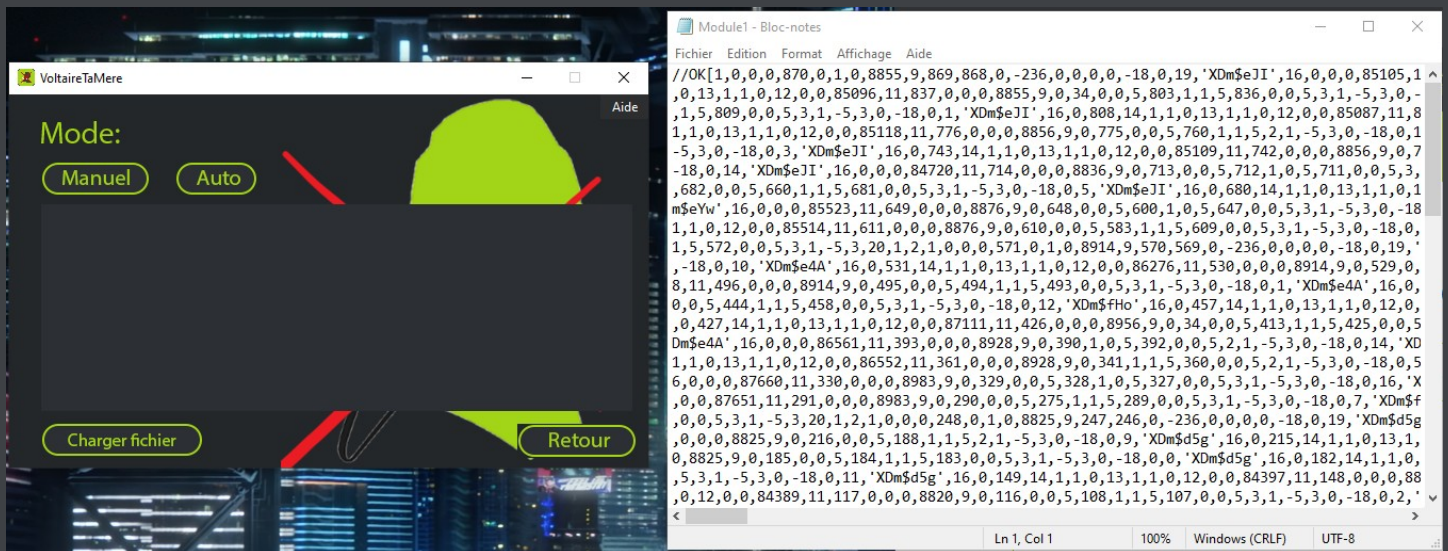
VoltaireTaMere

Aide

Mode:

Manuel

Auto

Charger fichier

Retour

Module1 - Bloc-notes

Fichier Edition Format Affichage Aide

//OK[1,0,0,0,870,0,1,0,8855,9,869,868,0,-236,0,0,0,0,-18,0,19,'XDm$eJI',16,0,0,0,85105,1
,0,13,1,1,0,12,0,0,85096,11,837,0,0,0,8855,9,0,34,0,0,5,803,1,1,5,836,0,0,5,3,1,-5,3,0,-
,1,5,809,0,0,5,3,1,-5,3,0,-18,0,1,'XDm$eJI',16,0,808,14,1,1,0,13,1,1,0,12,0,0,85087,11,8
1,1,0,13,1,1,0,12,0,0,85118,11,776,0,0,0,8856,9,0,775,0,0,5,760,1,1,5,2,1,-5,3,0,-18,0,1
-5,3,0,-18,0,3,'XDm$eJI',16,0,743,14,1,1,0,13,1,1,0,12,0,0,85109,11,742,0,0,0,8856,9,0,7
-18,0,14,'XDm$eJI',16,0,0,0,84720,11,714,0,0,0,8836,9,0,713,0,0,5,712,1,0,5,711,0,0,5,3,
,682,0,0,5,660,1,1,5,681,0,0,5,3,1,-5,3,0,-18,0,5,'XDm$eJI',16,0,680,14,1,1,0,13,1,1,0,1
m$eYw',16,0,0,0,85523,11,649,0,0,0,8876,9,0,648,0,0,5,600,1,0,5,647,0,0,5,3,1,-5,3,0,-18
1,1,0,12,0,0,85514,11,611,0,0,0,8876,9,0,610,0,0,5,583,1,1,5,609,0,0,5,3,1,-5,3,0,-18,0,
1,5,572,0,0,5,3,1,-5,3,20,1,2,1,0,0,0,571,0,1,0,8914,9,570,569,0,-236,0,0,0,0,-18,0,19,'
,-18,0,10,'XDm$e4A',16,0,531,14,1,1,0,13,1,1,0,12,0,0,86276,11,530,0,0,0,8914,9,0,529,0,
8,11,496,0,0,0,8914,9,0,495,0,0,5,494,1,1,5,493,0,0,5,3,1,-5,3,0,-18,0,1,'XDm$e4A',16,0,
0,0,5,444,1,1,5,458,0,0,5,3,1,-5,3,0,-18,0,12,'XDm$fHo',16,0,457,14,1,1,0,13,1,1,0,12,0,
,0,427,14,1,1,0,13,1,1,0,12,0,0,87111,11,426,0,0,0,8956,9,0,34,0,0,5,413,1,1,5,425,0,0,5
Dm$e4A',16,0,0,0,86561,11,393,0,0,0,8928,9,0,390,1,0,5,392,0,0,5,2,1,-5,3,0,-18,0,14,'XD
1,1,0,13,1,1,0,12,0,0,86552,11,361,0,0,0,8928,9,0,341,1,1,5,360,0,0,5,2,1,-5,3,0,-18,0,5
6,0,0,0,87660,11,330,0,0,0,8983,9,0,329,0,0,5,328,1,0,5,327,0,0,5,3,1,-5,3,0,-18,0,16,'X
,0,0,87651,11,291,0,0,0,8983,9,0,290,0,0,5,275,1,1,5,289,0,0,5,3,1,-5,3,0,-18,0,7,'XDm$f
,0,0,5,3,1,-5,3,20,1,2,1,0,0,0,248,0,1,0,8825,9,247,246,0,-236,0,0,0,0,-18,0,19,'XDm$d5g
,0,0,0,8825,9,0,216,0,0,5,188,1,1,5,2,1,-5,3,0,-18,0,9,'XDm$d5g',16,0,215,14,1,1,0,13,1,
0,8825,9,0,185,0,0,5,184,1,1,5,183,0,0,5,3,1,-5,3,0,-18,0,0,'XDm$d5g',16,0,182,14,1,1,0,
,5,3,1,-5,3,0,-18,0,11,'XDm$d5g',16,0,149,14,1,1,0,13,1,1,0,12,0,0,84397,11,148,0,0,0,88
,0,12,0,0,84389,11,117,0,0,0,8820,9,0,116,0,0,5,108,1,1,5,107,0,0,5,3,1,-5,3,0,-18,0,2,'

Ln 1, Col 1 100% Windows (CRLF) UTF-8